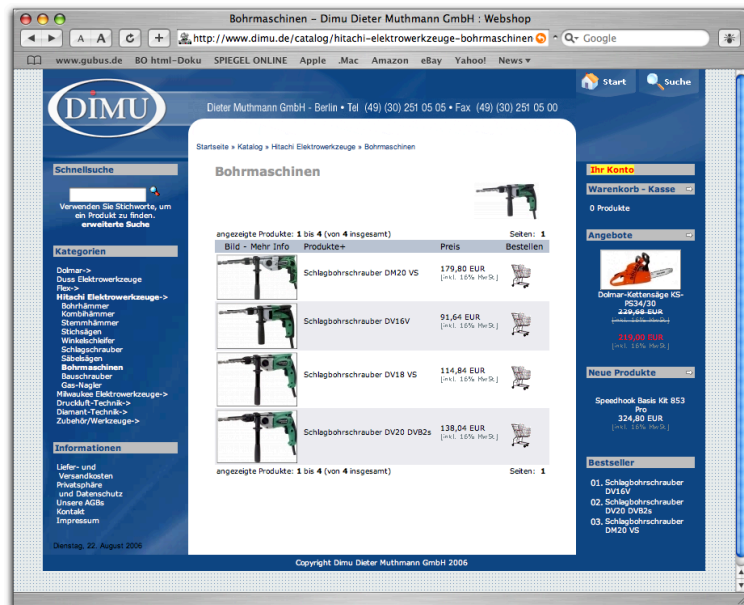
Bohrmaschinen – Dimu Dieter Muthmann GmbH : Webshop

http://www.dimu.de/catalog/hitachi-elektrowerkzeuge-bohrmaschinen

Google

www.gubus.de BO html-Doku SPIEGEL ONLINE Apple .Mac Amazon eBay Yahoo! News

Start Suche

DIMU

Dieter Muthmann GmbH - Berlin • Tel (49) (30) 251 05 05 • Fax (49) (30) 251 05 00

Schnellsuche

Verwenden Sie Stichworte, um ein Produkt zu finden. erweiterte Suche

Kategorien

Dolmar->
Duss Elektrowerkzeuge
Flex->
Hitachi Elektrowerkzeuge->
Bohrhämmer
Kombihämmer
Stemmhämmer
Stichsägen
Winkelschleifer
Schlagschrauber
Säbelsägen
Bohrmaschinen
Bauschrauber
Gas-Nagler
Milwaukee Elektrowerkzeuge->
Druckluft-Technik->
Diamant-Technik->
Zubehör/Werkzeuge->

Informationen

Liefer- und Versandkosten
Privatsphäre und Datenschutz
Unsere AGBs
Kontakt
Impressum

Dienstag, 22. August 2006

Startseite » Katalog » Hitachi Elektrowerkzeuge » Bohrmaschinen

Bohrmaschinen

angezeigte Produkte: 1 bis 4 (von 4 insgesamt) Seiten: 1

| Bild - Mehr Info | Produkte+ | Preis | Bestellen |
|---|---|---|---|
| | Schlagbohrschrauber DM20 VS | 179,80 EUR [inkl. 16% MwSt.] | |
| | Schlagbohrschrauber DV16V | 91,64 EUR [inkl. 16% MwSt.] | |
| | Schlagbohrschrauber DV18 VS | 114,84 EUR [inkl. 16% MwSt.] | |
| | Schlagbohrschrauber DV20 DVB2s | 138,04 EUR [inkl. 16% MwSt.] | |

angezeigte Produkte: 1 bis 4 (von 4 insgesamt) Seiten: 1

Ihr Konto

Warenkorb - Kasse

0 Produkte

Angebote

Dolmar-Kettensäge KS-PS34/30
229,68 EUR
[inkl. 16% MwSt.]
219,00 EUR
[inkl. 16% MwSt.]

Neue Produkte

Speedhook Basis Kit 853 Pro
324,80 EUR
[inkl. 16% MwSt.]

Bestseller

01. Schlagbohrschrauber DV16V
02. Schlagbohrschrauber DV20 DVB2s
03. Schlagbohrschrauber DM20 VS

Copyright Dimu Dieter Muthmann GmbH 2006